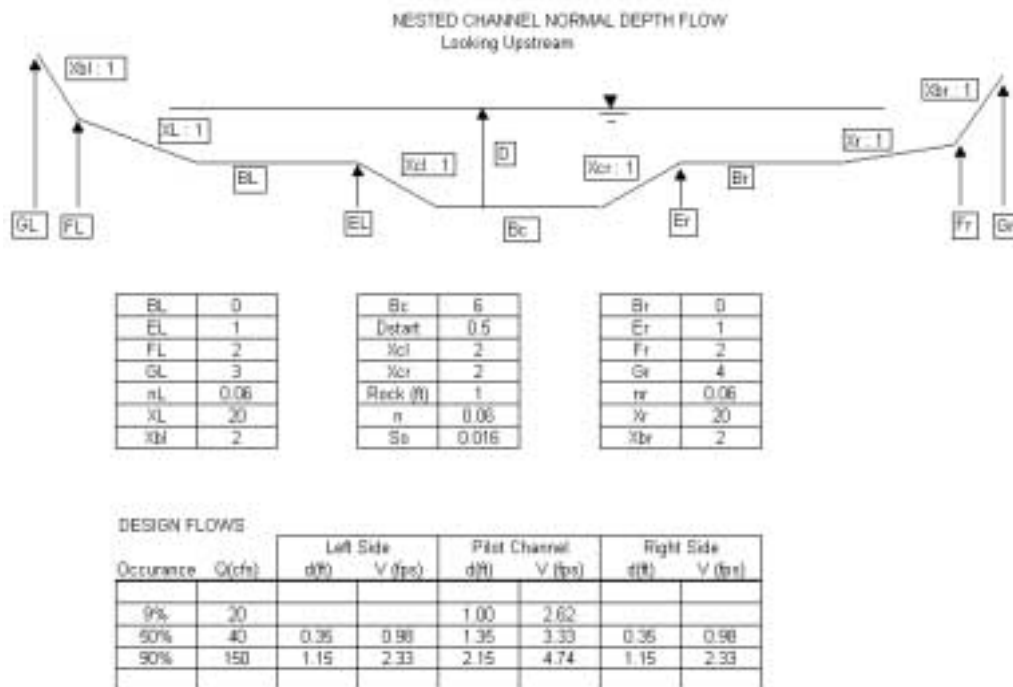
NESTED CHANNEL NORMAL DEPTH FLOW
Looking Upstream

Xbl : 1

Xbr : 1

XL : 1

Xr : 1

Xcl : 1

D

Xcr : 1

BL

Br

GL

FL

EL

Bc

Er

Fr

Gr

| BL | 0 |
|---|---|
| EL | 1 |
| FL | 2 |
| GL | 3 |
| nL | 0.06 |
| XL | 20 |
| Xbl | 2 |

| Bc | 6 |
|---|---|
| Dstart | 0.5 |
| Xcl | 2 |
| Xcr | 2 |
| Rock (ft) | 1 |
| n | 0.06 |
| So | 0.016 |

| Br | 0 |
|---|---|
| Er | 1 |
| Fr | 2 |
| Gr | 4 |
| nr | 0.06 |
| Xr | 20 |
| Xbr | 2 |

DESIGN FLOWS

| | | Left Side | | Pilot Channel | | Right Side | |
|---|---|---|---|---|---|---|---|
| Occurance | Q(cfs) | d(ft) | V (fps) | d(ft) | V (fps) | d(ft) | V (fps) |
| | | | | | | | |
| 9% | 20 | | | 1.00 | 2.62 | | |
| 50% | 40 | 0.35 | 0.98 | 1.35 | 3.33 | 0.35 | 0.98 |
| 90% | 150 | 1.15 | 2.33 | 2.15 | 4.74 | 1.15 | 2.33 |
| | | | | | | | |